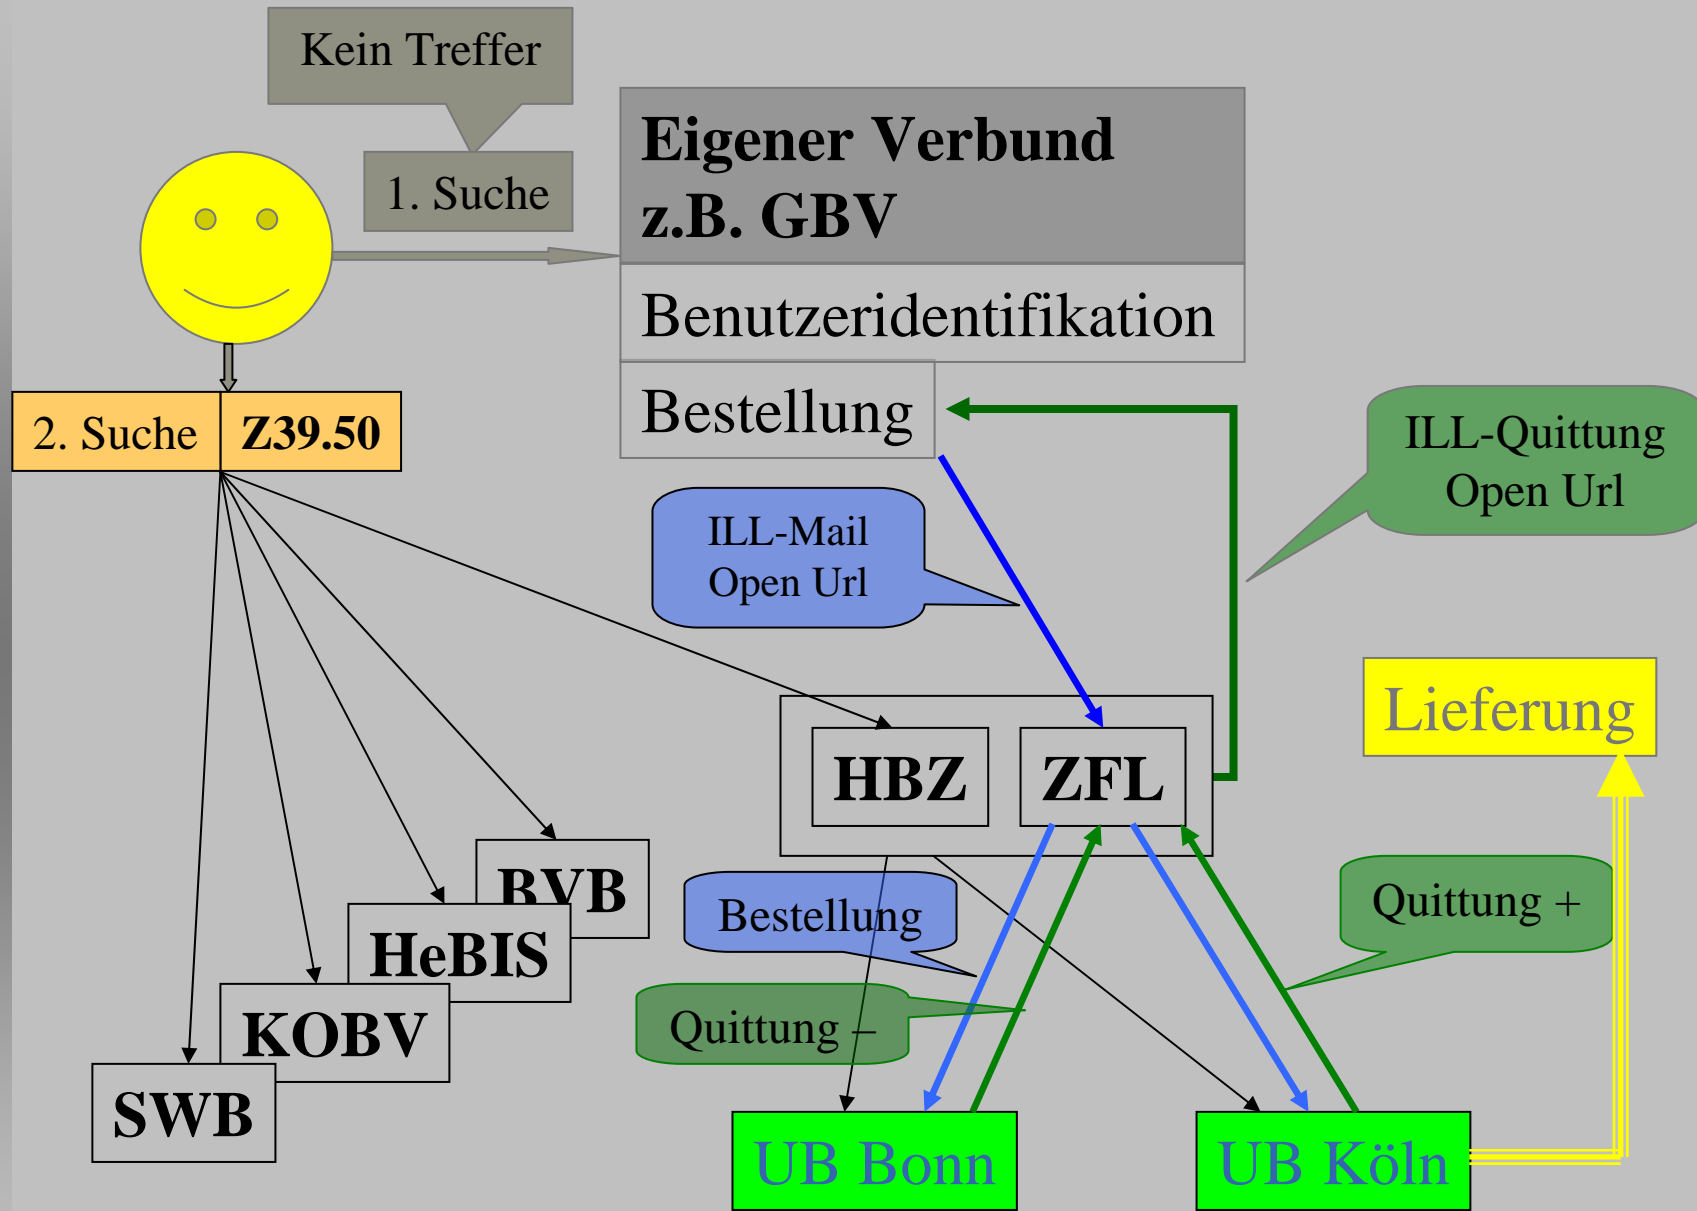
Kein Treffer

1. Suche

Eigener Verbund
z.B. GBV

Benutzeridentifikation

Bestellung

2. Suche

Z39.50

ILL-Quittung
Open Url

ILL-Mail
Open Url

Lieferung

HBZ

ZFL

BVB

HeBIS

KOBV

SWB

Bestellung

Quittung +

Quittung –

UB Bonn

UB Köln